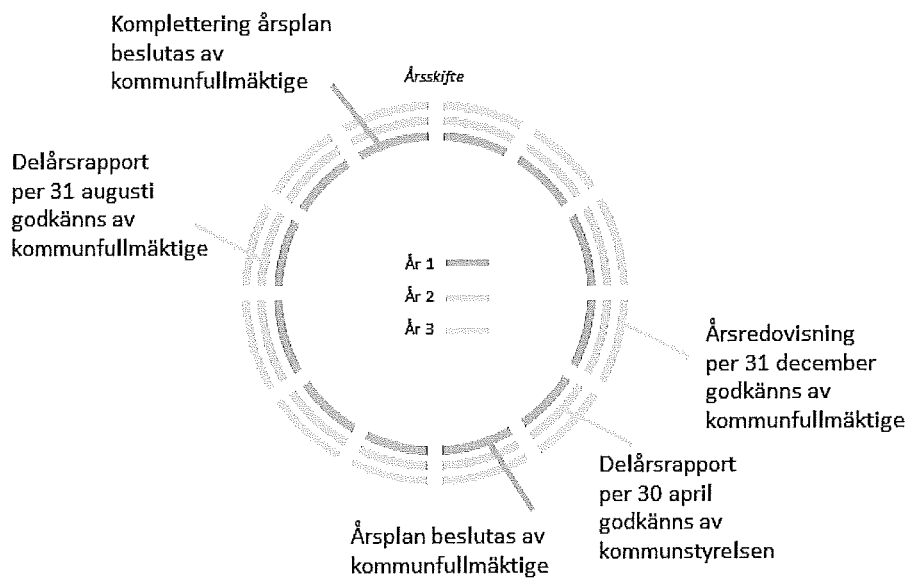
Komplettering årsplan beslutas av kommunfullmäktige

Årsskifte

Delårsrapport per 31 augusti godkänns av kommunfullmäktige

År 1

År 2

År 3

Årsredovisning per 31 december godkänns av kommunfullmäktige

Delårsrapport per 30 april godkänns av kommunstyrelsen

Årsplan beslutas av kommunfullmäktige